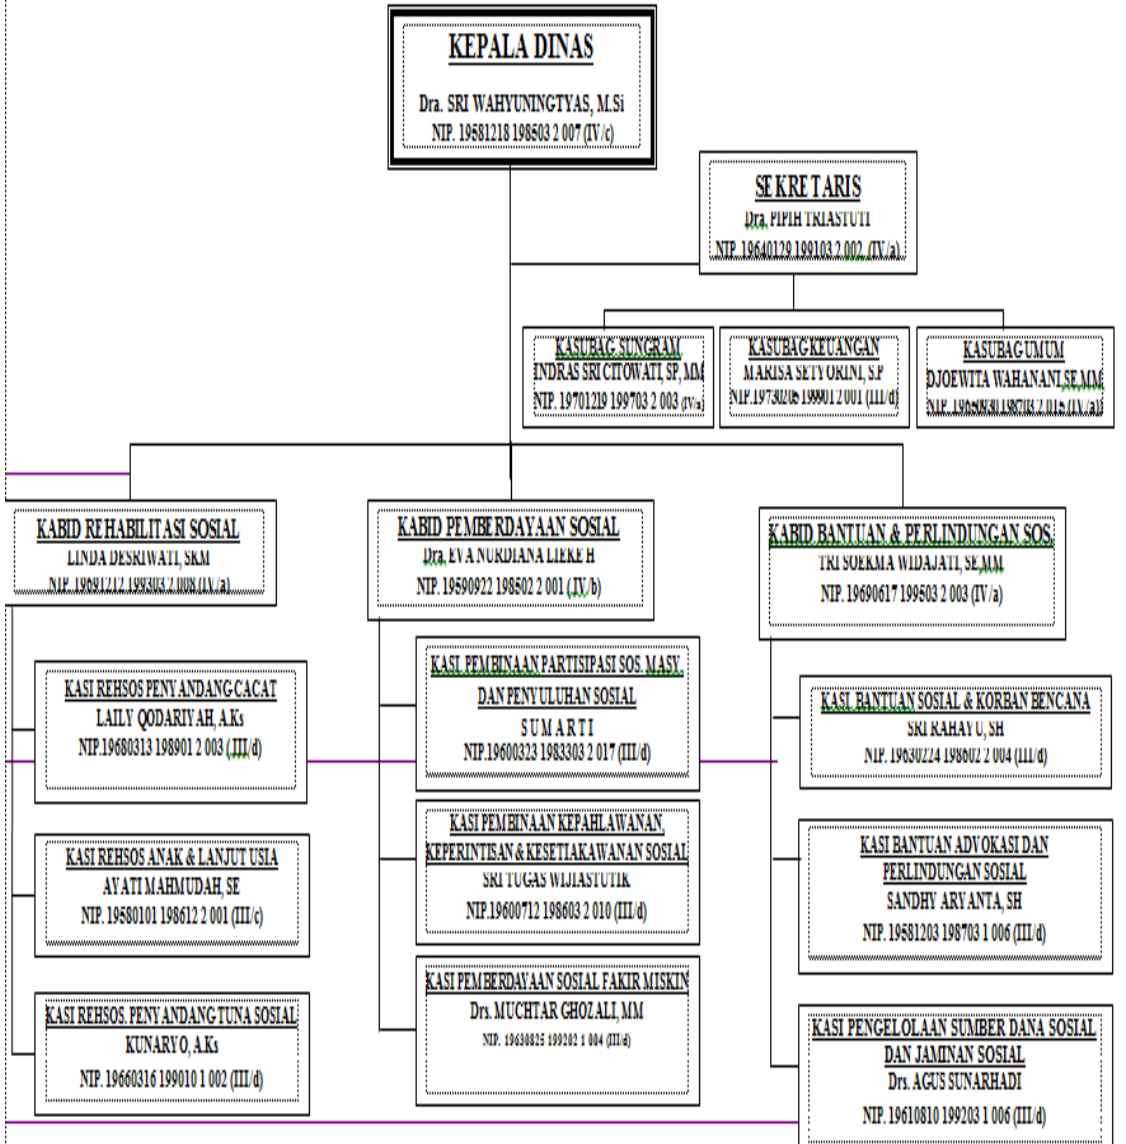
KEPALA DINAS
Dra. SRI WAHYUNINGTYAS, M.Si
NIP. 19581218 198503 2 007 (IV/c)

SEKRETARIS
Dra. PIPIH TRIASTUTI
NIP. 19640129 199103 2 002 (IV/a)

KASUBAG SUNGRAM
INDRAS SRI CITOWATI, SP, MM
NIP. 19701219 199703 2 003 (IV/a)

KASUBAG KEUANGAN
MARISA SETYORINI, S.P
NIP.19730206 199901 2 001 (III/d)

KASUBAG UMUM
DJOEWITA WAHANANI,SE,MM
NIP. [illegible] (IV/a)

KABID REHABILITASI SOSIAL
LINDA DESRIWATI, SKM
NIP. 19691212 199303 2 008 (IV/a)

KABID PEMBERDAYAAN SOSIAL
Dra. EVA NURDIANA LIEKE H
NIP. 19590922 198502 2 001 (IV/b)

KABID BANTUAN & PERLINDUNGAN SOS.
TRI SOEKMA WIDAJATI, SE,MM
NIP. 19690617 199503 2 003 (IV/a)

KASI REHSOS PENYANDANG CACAT
LAILY QODARIYAH, A.Ks
NIP.19680313 198901 2 003 (III/d)

KASI REHSOS ANAK & LANJUT USIA
AYATI MAHMUDAH, SE
NIP. 19580101 198612 2 001 (III/c)

KASI REHSOS. PENYANDANG TUNA SOSIAL
KUNARYO, A.Ks
NIP. 19660316 199010 1 002 (III/d)

KASI PEMBINAAN PARTISIPASI SOS. MASY. DAN PENYULUHAN SOSIAL
SUMARTI
NIP.19600323 1983303 2 017 (III/d)

KASI PEMBINAAN KEPAHLAWANAN, KEPERINTISAN & KESETIAKAWANAN SOSIAL
SRI TUGAS WIJIASTUTIK
NIP.19600712 198603 2 010 (III/d)

KASI PEMBERDAYAAN SOSIAL FAKIR MISKIN
Drs. MUCHTAR GHOZALI, MM
NIP. 19630825 199202 1 004 (III/d)

KASI BANTUAN SOSIAL & KORBAN BENCANA
SRI RAHAYU, SH
NIP. 19630224 198602 2 004 (III/d)

KASI BANTUAN ADVOKASI DAN PERLINDUNGAN SOSIAL
SANDHY ARYANTA, SH
NIP. 19581203 198703 1 006 (III/d)

KASI PENGELOLAAN SUMBER DANA SOSIAL DAN JAMINAN SOSIAL
Drs. AGUS SUNARHADI
NIP. 19610810 199203 1 006 (III/d)